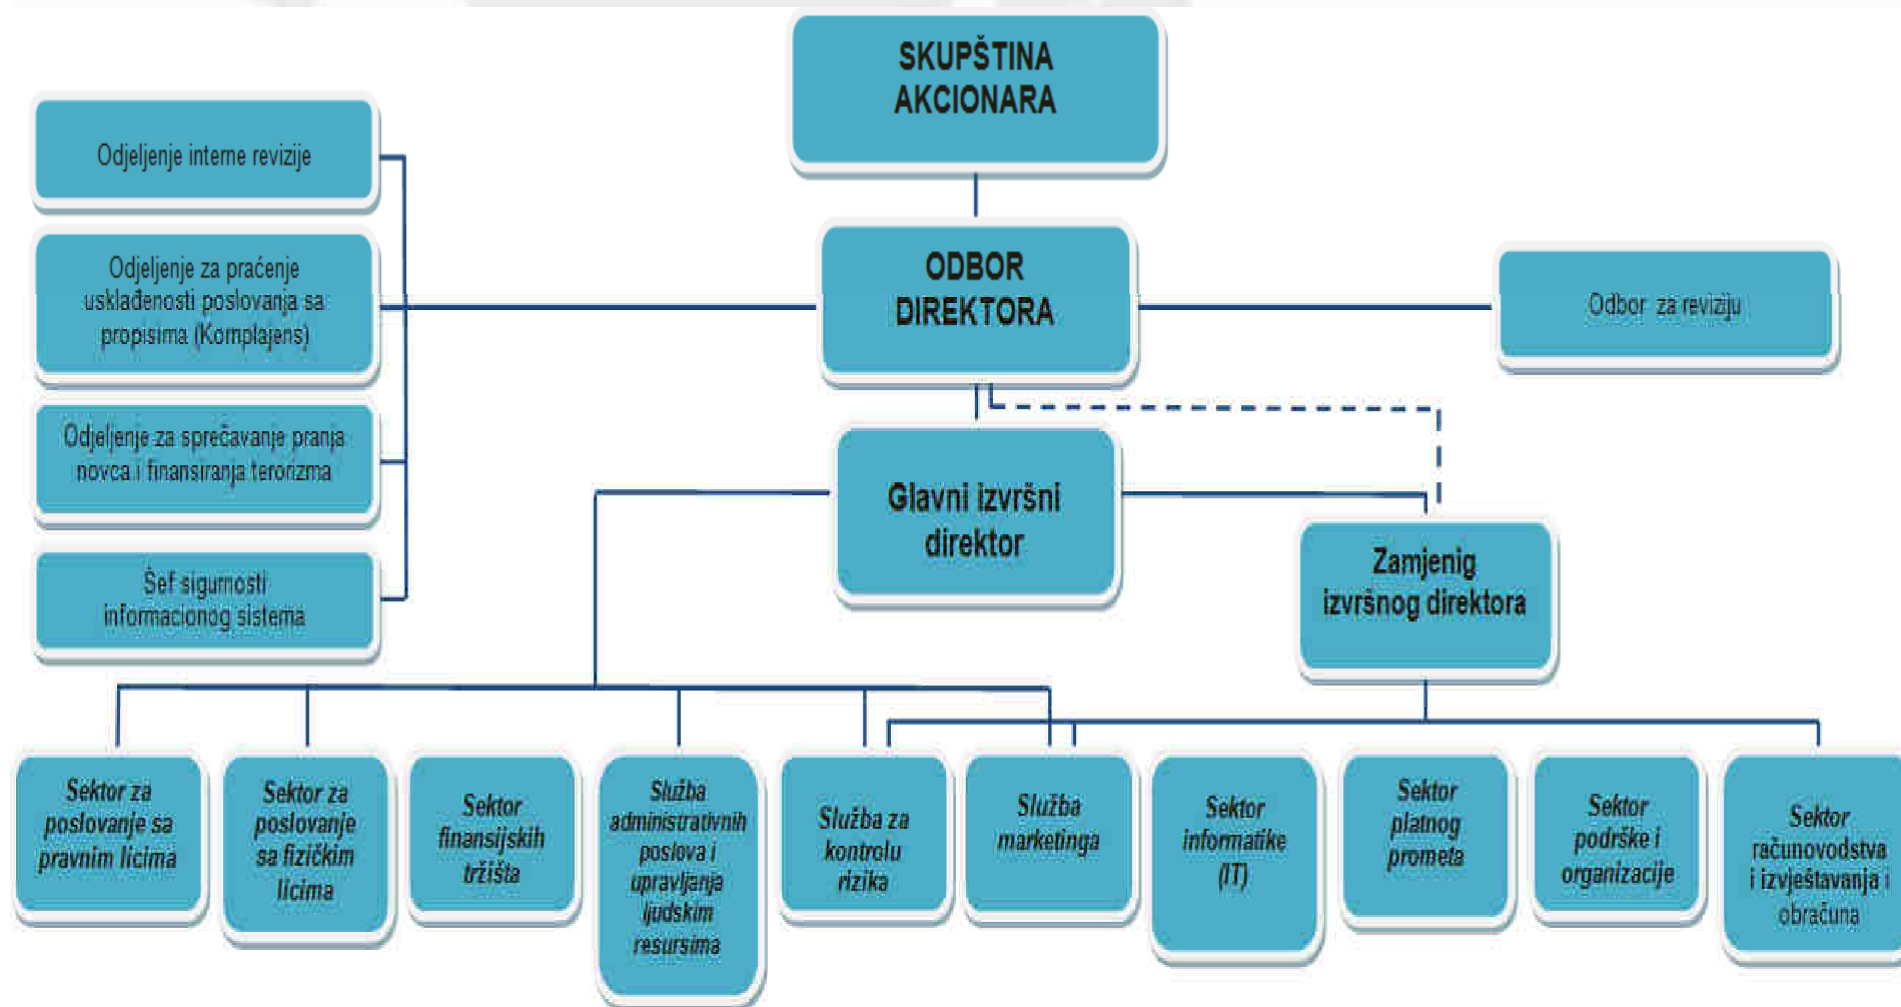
SKUPŠTINA AKCIONARA

Odjeljenje interne revizije

Odjeljenje za praćenje usklađenosti poslovanja sa propisima (Komplajens)

Odjeljenje za sprečavanje pranja novca i finansiranja terorizma

Šef sigurnosti informacionog sistema

ODBOR DIREKTORA

Odbor za reviziju

Glavni izvršni direktor

Zamjenig izvršnog direktora

Sektor za poslovanje sa pravnim licima

Sektor za poslovanje sa fizičkim licima

Sektor finansijskih tržišta

Služba administrativnih poslova i upravljanja ljudskim resursima

Služba za kontrolu rizika

Služba marketinga

Sektor informatike (IT)

Sektor platnog prometa

Sektor podrške i organizacije

Sektor računovodstva i izvještavanja i obračuna